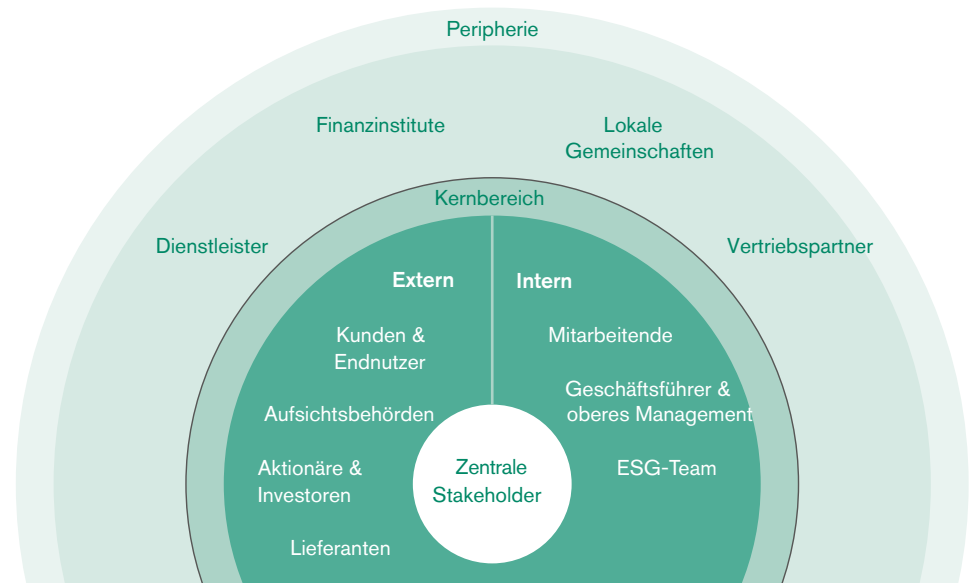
Peripherie

Finanzinstitute

Lokale Gemeinschaften

Kernbereich

Dienstleister

Vertriebspartner

Extern

Intern

Kunden & Endnutzer

Mitarbeitende

Geschäftsführer & oberes Management

Aufsichtsbehörden

Aktionäre & Investoren

Zentrale Stakeholder

ESG-Team

Lieferanten